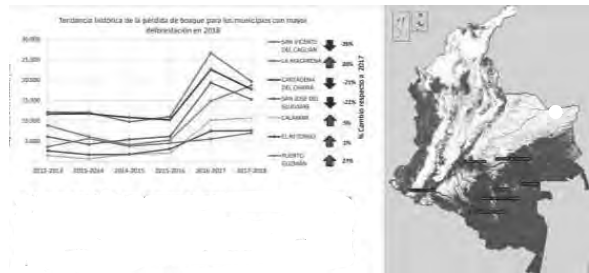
Tendencia histórica de la pérdida de bosque para los municipios con mayor deforestación en 2018

30.000
25.000
20.000
15.000
10.000
5.000
0

2012-2013
2013-2014
2014-2015
2015-2016
2016-2017
2017-2018

SAN VICENTE DEL CAGUÁN -26%
LA MACARENA 20%
CARTAGENA DEL CHAIRÁ -25%
SAN JOSÉ DEL GUAVIARE -22%
CALAMAR 5%
EL RETORNO 3%
PUERTO GUZMÁN 2%

% Cambio respecto a 2017